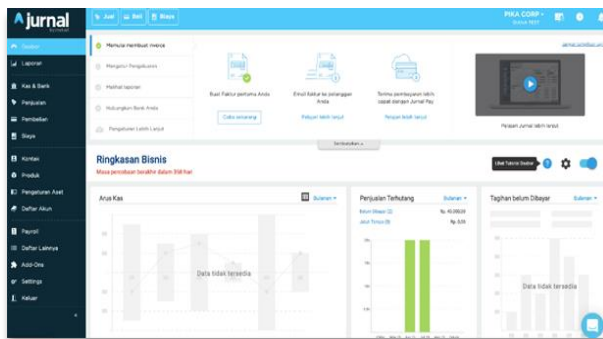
jurnal
by mekari

Jual | Beli | Biaya

PIKA CORP
Dasbor
Laporan
Kas & Bank
Penjualan
Pembelian
Biaya
Kontak
Produk
Pengaturan Aset
Daftar Akun
Payroll
Daftar Lainnya
Add-Ons
Settings
Keluar

Memulai membuat invoice
Mengatur Pengeluaran
Melihat laporan
Hubungkan Bank Anda
Pengaturan Lebih Lanjut

Buat Faktur pertama Anda
Coba sekarang
Email faktur ke pelanggan Anda
Pelajari lebih lanjut
Terima pembayaran lebih cepat dengan Jurnal Pay
Pelajari lebih lanjut
Pelajari Jurnal lebih lanjut
Sembunyikan

Ringkasan Bisnis
Masa percobaan berakhir dalam 358 hari
Lihat Tutorial Dasbor

Arus Kas
Bulanan
Data tidak tersedia

Penjualan Terhutang
Bulanan
Rp. 10.000,00
Rp. 0,00

Tagihan belum Dibayar
Bulanan
Data tidak tersedia